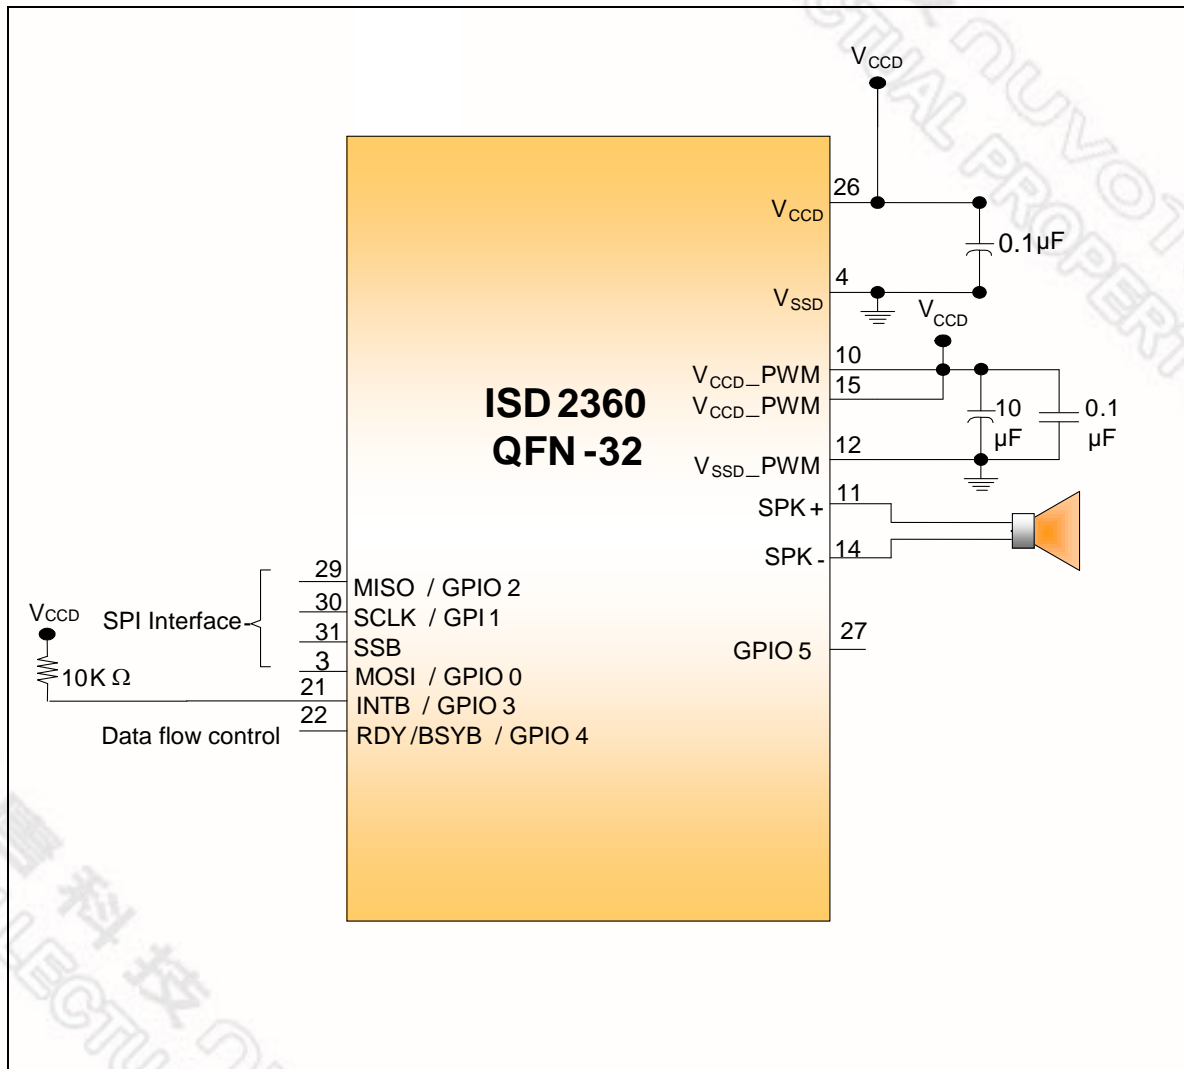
$V_{CCD}$

26

$V_{CCD}$

0.1µF

4

$V_{SSD}$

$V_{CCD}$

10

$V_{CCD}$_PWM

15

$V_{CCD}$_PWM

10 µF

0.1 µF

12

$V_{SSD}$_PWM

ISD 2360
QFN -32

11

SPK +

14

SPK -

29 MISO / GPIO 2
30 SCLK / GPI 1
31 SSB
3 MOSI / GPIO 0
21 INTB / GPIO 3
22 RDY /BSYB / GPIO 4

SPI Interface

$V_{CCD}$

10K Ω

Data flow control

27

GPIO 5

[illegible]